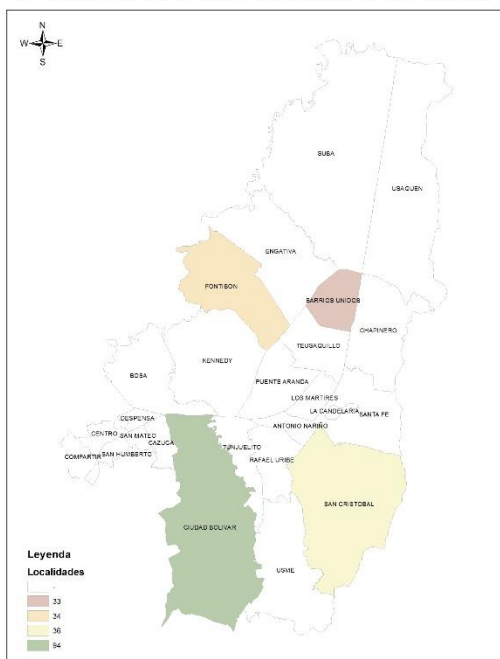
N
W E
S

SUBA
USAQUEN
ENGATIVA
FONTIBON
BARRIOS UNIDOS
CHAPINERO
TEUSAQUILLO
KENNEDY
BOSA
PUENTE ARANDA
LOS MARTIRES
LA CANDELARIA
SANTA FE
DESPENSA
CENTRO
SAN MATEO
CAZUCA
COMPARTIR
SAN HUMBERTO
ANTONIO NARIÑO
TUNJUELITO
RAFAEL URIBE
SAN CRISTOBAL
CIUDAD BOLIVAR
USME

Leyenda
Localidades
33
34
36
94